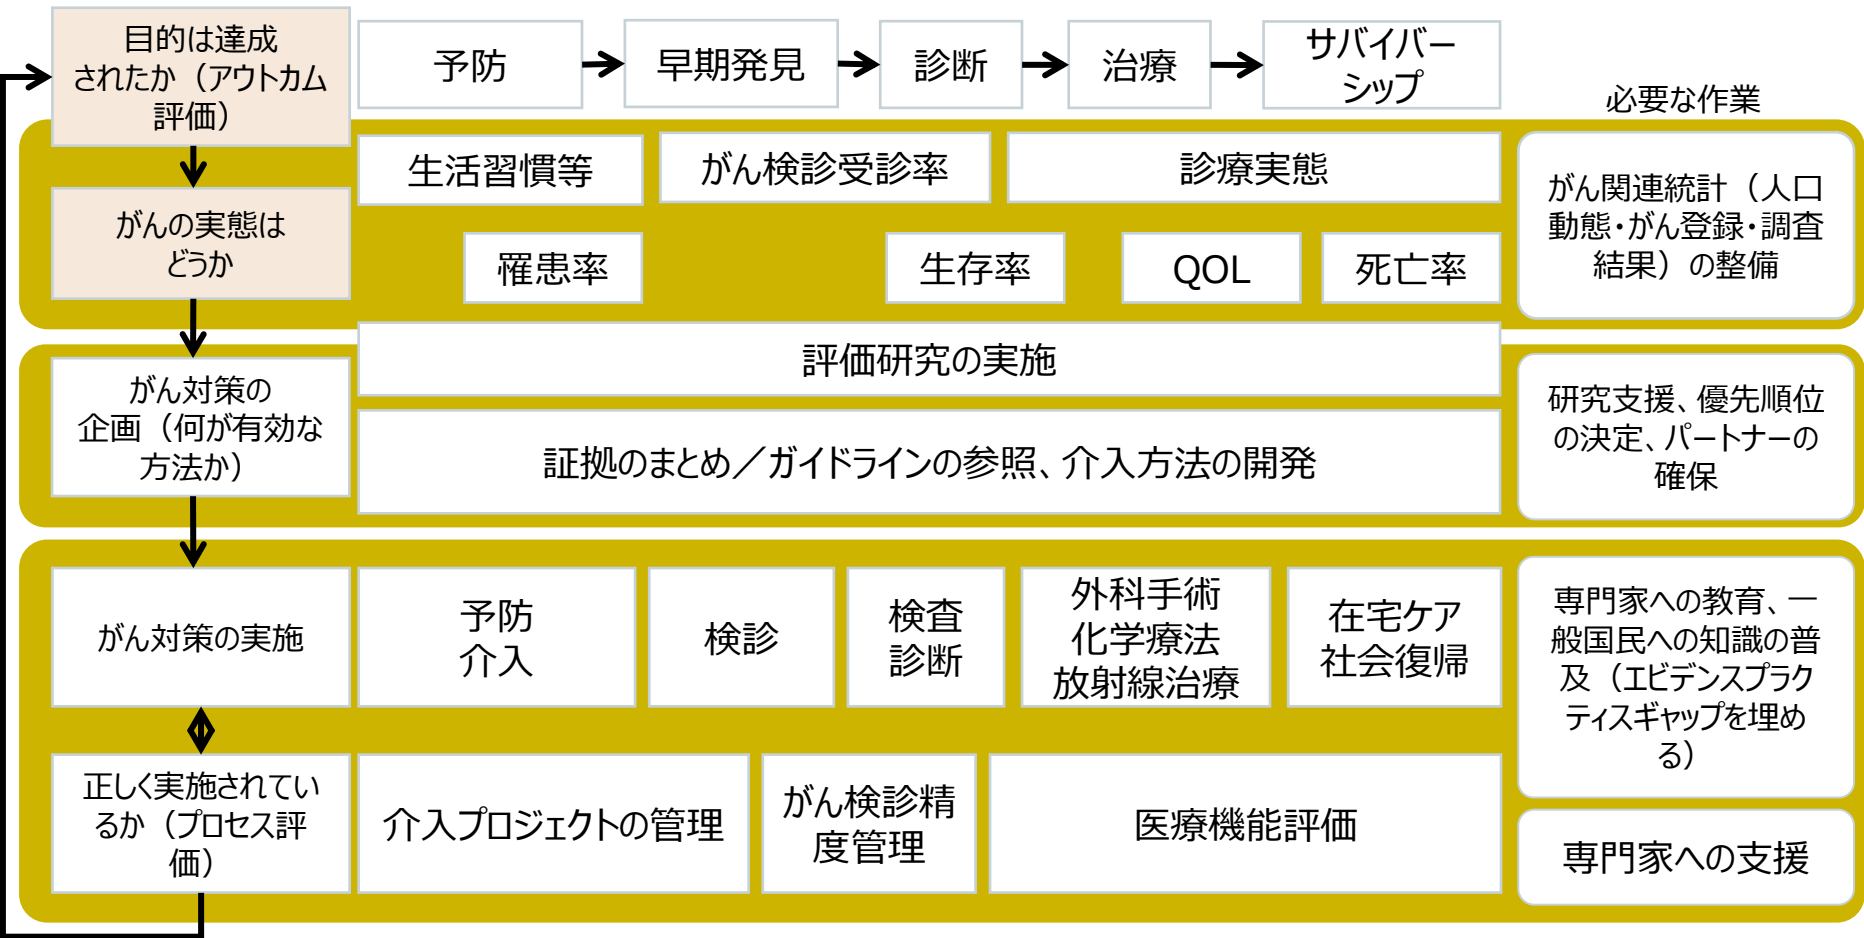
目的は達成されたか（アウトカム評価）

予防

早期発見

診断

治療

サバイバーシップ

必要な作業

がんの実態はどうか

生活習慣等

がん検診受診率

診療実態

がん関連統計（人口動態・がん登録・調査結果）の整備

罹患率

生存率

QOL

死亡率

がん対策の企画（何が有効な方法か）

評価研究の実施

証拠のまとめ／ガイドラインの参照、介入方法の開発

研究支援、優先順位の決定、パートナーの確保

がん対策の実施

予防
介入

検診

検査
診断

外科手術
化学療法
放射線治療

在宅ケア
社会復帰

専門家への教育、一般国民への知識の普及（エビデンスプラクティスギャップを埋める）

正しく実施されているか（プロセス評価）

介入プロジェクトの管理

がん検診精度管理

医療機能評価

専門家への支援